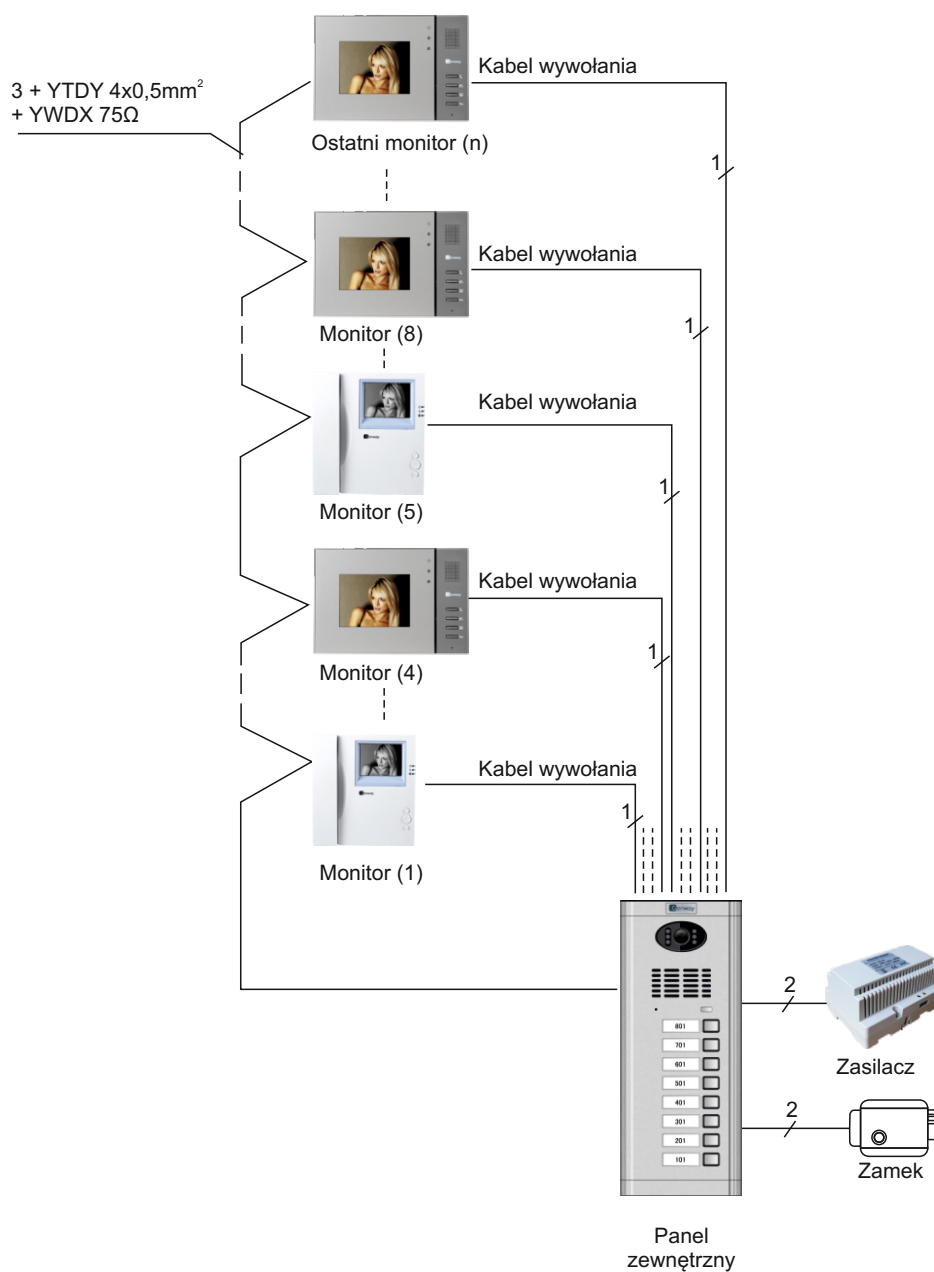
3 + YTDY 4x0,5mm$^2$
+ YWDX 75Ω

Kabel wywołania

Ostatni monitor (n)

1

Kabel wywołania

1

Monitor (8)

Kabel wywołania

1

Monitor (5)

Kabel wywołania

1

Monitor (4)

Kabel wywołania

1

Monitor (1)

801
701
601
501
401
301
201
101

2

Zasilacz

2

Zamek

Panel
zewnętrzny